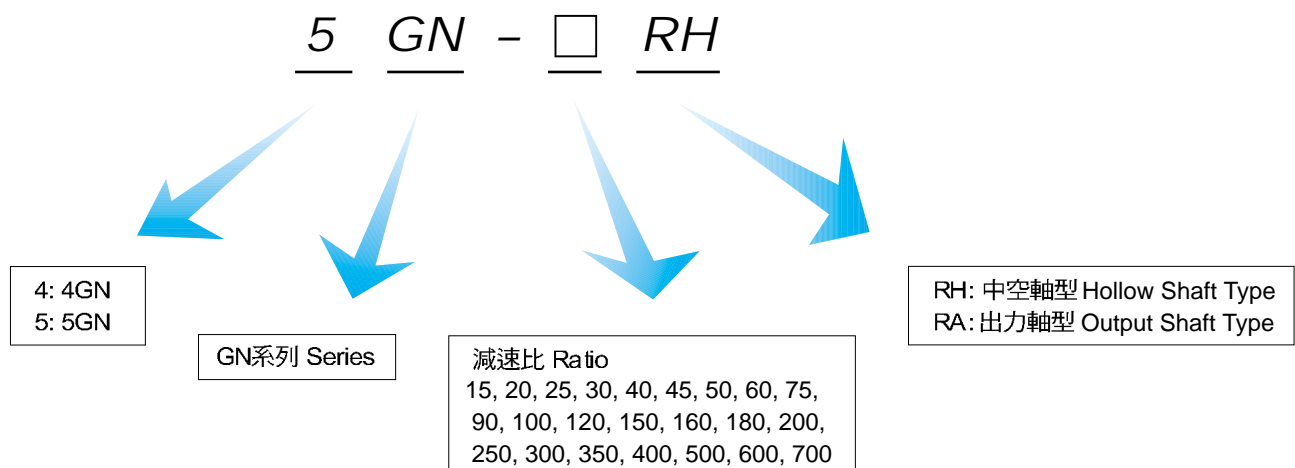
5 GN - □ RH

4: 4GN
5: 5GN

GN系列 Series

減速比 Ratio
15, 20, 25, 30, 40, 45, 50, 60, 75, 90, 100, 120, 150, 160, 180, 200, 250, 300, 350, 400, 500, 600, 700

RH: 中空軸型 Hollow Shaft Type
RA: 出力軸型 Output Shaft Type